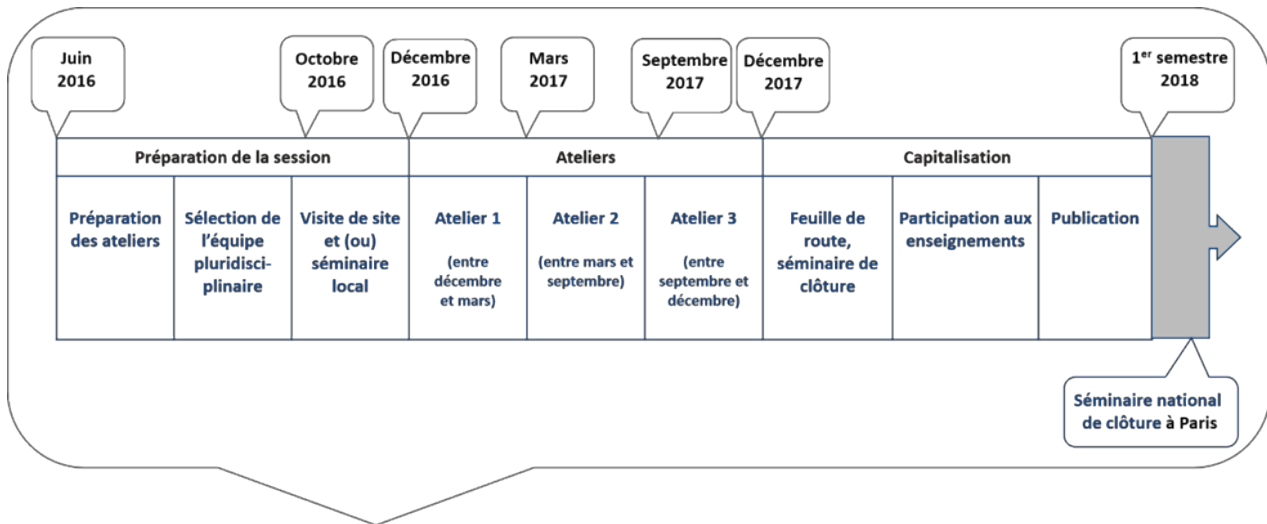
Juin 2016

Octobre 2016

Décembre 2016

Mars 2017

Septembre 2017

Décembre 2017

$1^{er}$ semestre 2018

| Préparation de la session | | | Ateliers | | | Capitalisation | | |
|---|---|---|---|---|---|---|---|---|
| Préparation des ateliers | Sélection de l'équipe pluridisciplinaire | Visite de site et (ou) séminaire local | Atelier 1 (entre décembre et mars) | Atelier 2 (entre mars et septembre) | Atelier 3 (entre septembre et décembre) | Feuille de route, séminaire de clôture | Participation aux enseignements | Publication |

Séminaire national de clôture à Paris